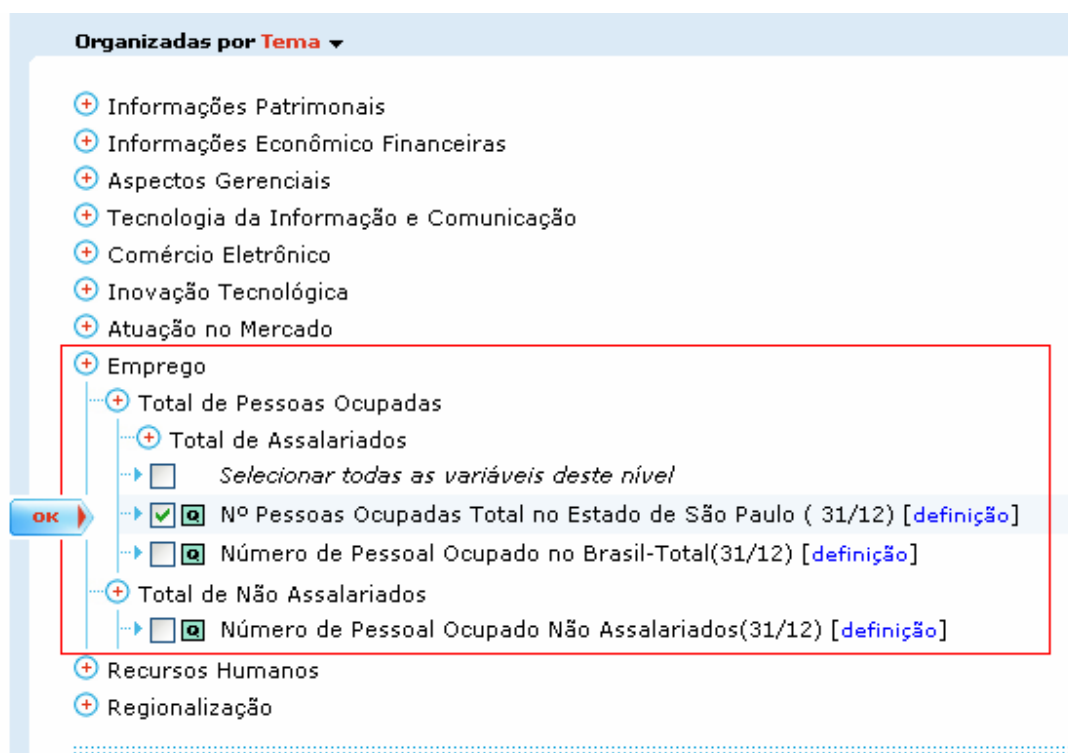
Organizadas por Tema

Informações Patrimonais
Informações Econômico Financeiras
Aspectos Gerenciais
Tecnologia da Informação e Comunicação
Comércio Eletrônico
Inovação Tecnológica
Atuação no Mercado
Emprego
Total de Pessoas Ocupadas
Total de Assalariados
Selecionar todas as variáveis deste nível
OK
Nº Pessoas Ocupadas Total no Estado de São Paulo ( 31/12) [definição]
Número de Pessoal Ocupado no Brasil-Total(31/12) [definição]
Total de Não Assalariados
Número de Pessoal Ocupado Não Assalariados(31/12) [definição]
Recursos Humanos
Regionalização